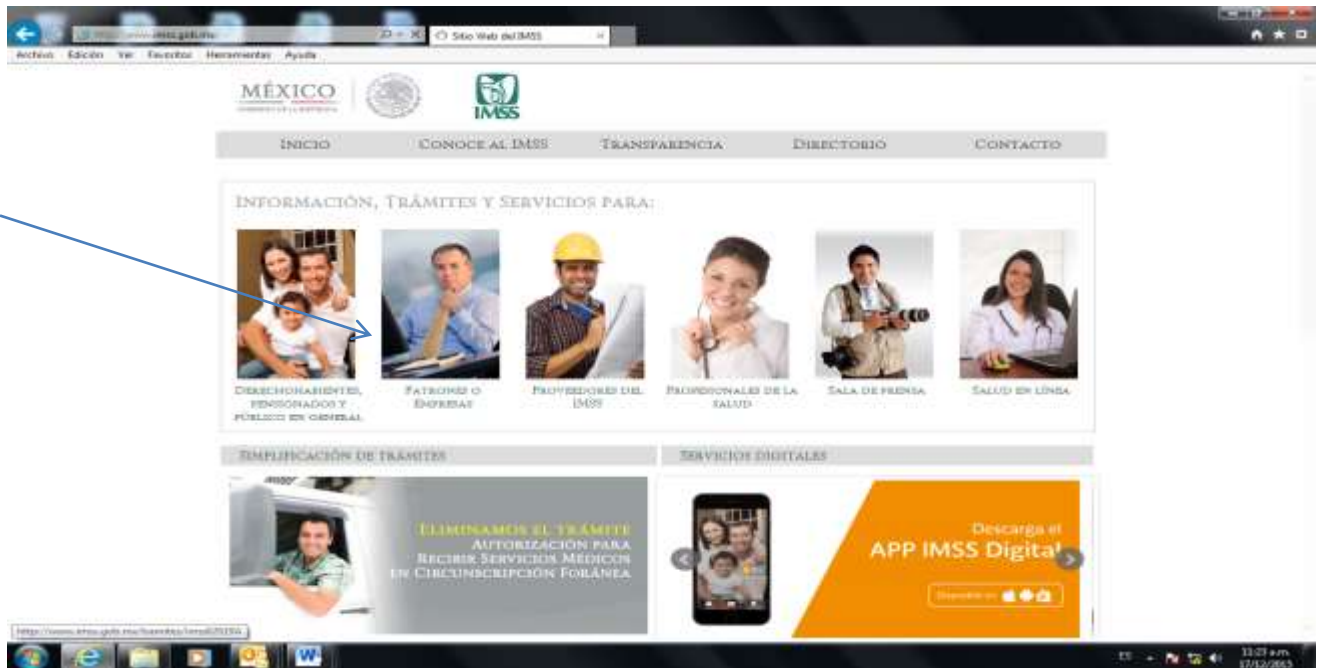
http://www.imss.gob.mx/
Sitio Web del IMSS

Archivo Edición Ver Favoritos Herramientas Ayuda

MÉXICO

IMSS

INICIO
CONOCE AL IMSS
TRANSPARENCIA
DIRECTORIO
CONTACTO

INFORMACIÓN, TRÁMITES Y SERVICIOS PARA:

DERECHOHABIENTES, PENSIONADOS Y PÚBLICO EN GENERAL
PATRONES O EMPRESAS
PROVEEDORES DEL IMSS
PROFESIONALES DE LA SALUD
SALA DE PRENSA
SALUD EN LÍNEA

SIMPLIFICACIÓN DE TRÁMITES
SERVICIOS DIGITALES

ELIMINAMOS EL TRÁMITE
AUTORIZACIÓN PARA RECIBIR SERVICIOS MÉDICOS EN CIRCUNSCRIPCIÓN FORÁNEA

Descarga el
APP IMSS Digital

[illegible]

https://www.imss.gob.mx/tramites/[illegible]

11:23 a.m.
17/12/2013